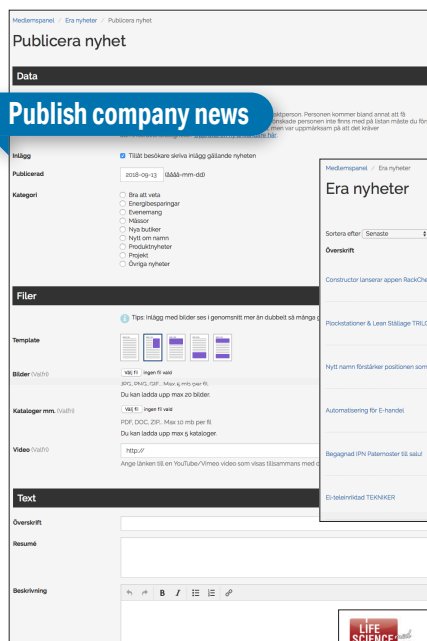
Medlemspanel / Era nyheter / Publicera nyhet

Publicera nyhet

Data

Publish company news

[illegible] kontaktperson. Personen kommer bland annat att få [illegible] önskade personen inte finns med på listan måste du först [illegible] men var uppmärksam på att det kräver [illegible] här

Inlägg
Tillåt besökare skriva inlägg gällande nyheten

Publicerad
2018-09-13 (åååå-mm-dd)

Kategori
Bra att veta
Energibesparingar
Evenemang
Mässor
Nya butiker
Nytt om namn
Produktnyheter
Projekt
Övriga nyheter

Filer

Tips: Inlägg med bilder ses i genomsnitt mer än dubbelt så många g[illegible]

Template

Bilder (Valfri)
Välj fil Ingen fil vald
JPG, PNG, GIF.. Max 5 mb per fil.
Du kan ladda upp max 20 bilder.

Kataloger mm. (Valfri)
Välj fil Ingen fil vald
PDF, DOC, ZIP... Max 10 mb per fil
Du kan ladda upp max 5 kataloger.

Video (Valfri)
http://
Ange länken till en YouTube/Vimeo video som visas tillsammans med d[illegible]

Text

Överskrift

Resumé

Beskrivning

B I

Medlemspanel / Era nyheter

Era nyheter

Sortera efter: Senaste

Överskrift

Constructor lanserar appen RackChe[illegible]

Plockstationer & Lean Ställage TRILO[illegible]

Nytt namn förstärker positionen som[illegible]

Automatisering för E-handel

Begagnad IPN Paternoster till salu!

El-teleinriktad TEKNIKER

LIFE SCIENCE